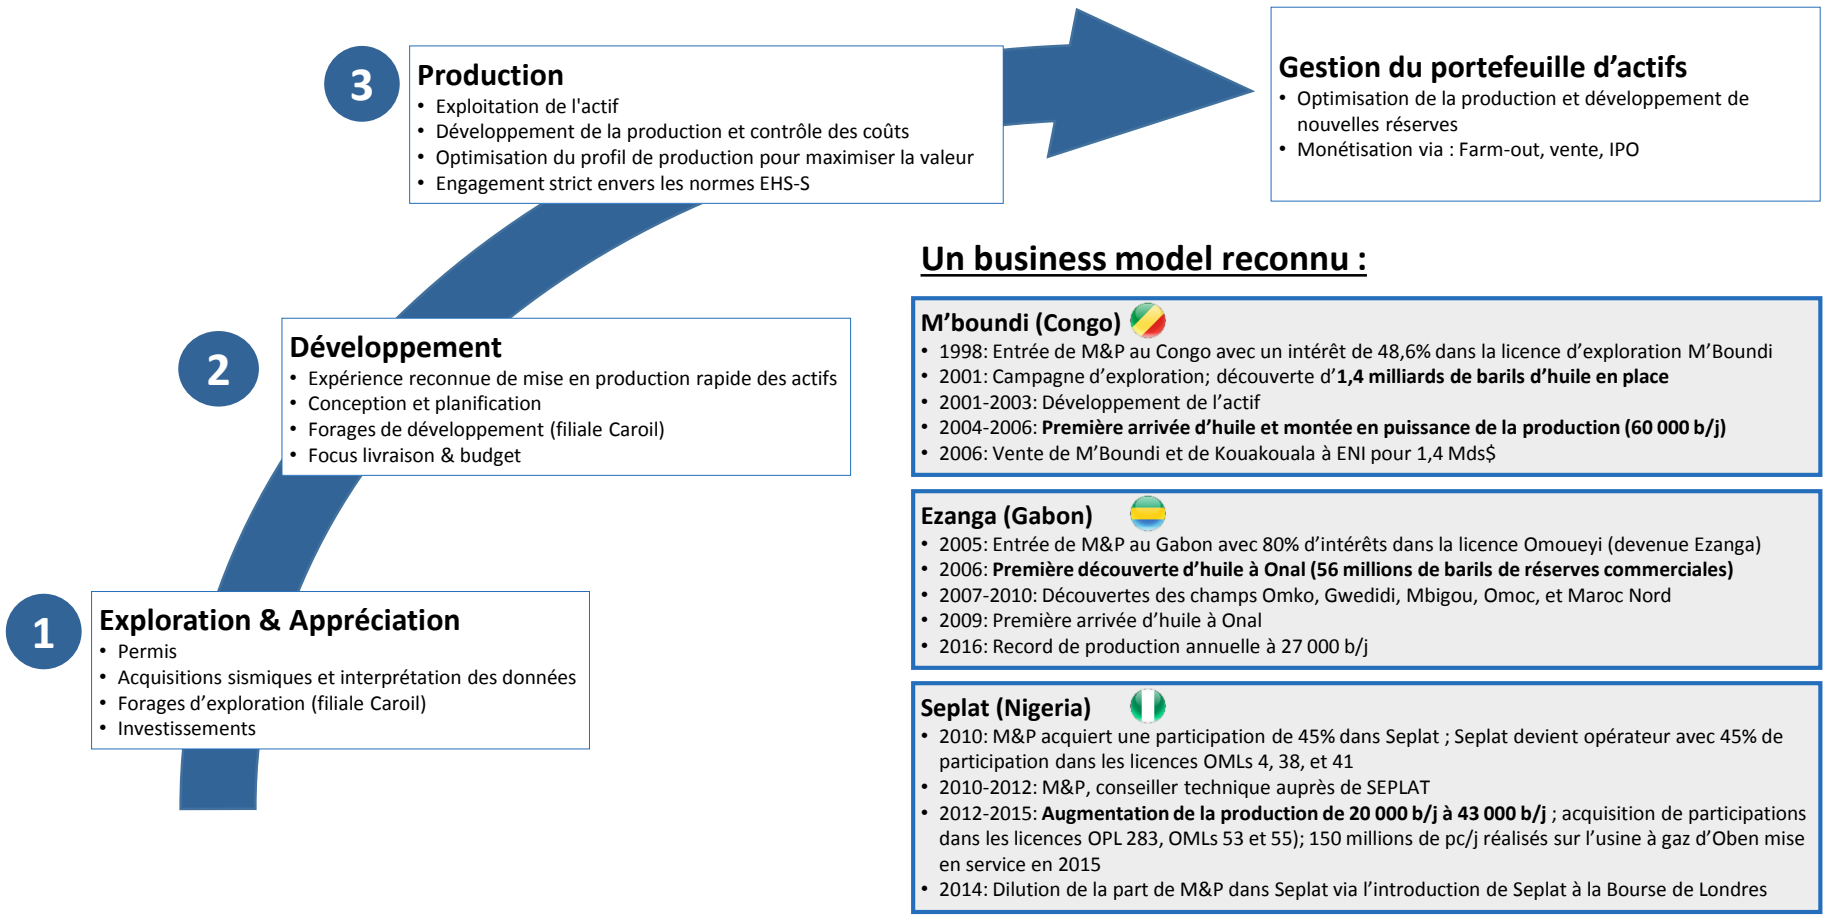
3

**Production**
• Exploitation de l'actif
• Développement de la production et contrôle des coûts
• Optimisation du profil de production pour maximiser la valeur
• Engagement strict envers les normes EHS-S

**Gestion du portefeuille d'actifs**
• Optimisation de la production et développement de nouvelles réserves
• Monétisation via : Farm-out, vente, IPO

2

**Développement**
• Expérience reconnue de mise en production rapide des actifs
• Conception et planification
• Forages de développement (filiale Caroil)
• Focus livraison & budget

1

**Exploration & Appréciation**
• Permis
• Acquisitions sismiques et interprétation des données
• Forages d'exploration (filiale Caroil)
• Investissements

**Un business model reconnu :**

**M'boundi (Congo)**
• 1998: Entrée de M&P au Congo avec un intérêt de 48,6% dans la licence d'exploration M'Boundi
• 2001: Campagne d'exploration; découverte d'**1,4 milliards de barils d'huile en place**
• 2001-2003: Développement de l'actif
• 2004-2006: **Première arrivée d'huile et montée en puissance de la production (60 000 b/j)**
• 2006: Vente de M'Boundi et de Kouakouala à ENI pour 1,4 Mds$

**Ezanga (Gabon)**
• 2005: Entrée de M&P au Gabon avec 80% d'intérêts dans la licence Omoueyi (devenue Ezanga)
• 2006: **Première découverte d'huile à Onal (56 millions de barils de réserves commerciales)**
• 2007-2010: Découvertes des champs Omko, Gwedidi, Mbigou, Omoc, et Maroc Nord
• 2009: Première arrivée d'huile à Onal
• 2016: Record de production annuelle à 27 000 b/j

**Seplat (Nigeria)**
• 2010: M&P acquiert une participation de 45% dans Seplat ; Seplat devient opérateur avec 45% de participation dans les licences OMLs 4, 38, et 41
• 2010-2012: M&P, conseiller technique auprès de SEPLAT
• 2012-2015: **Augmentation de la production de 20 000 b/j à 43 000 b/j** ; acquisition de participations dans les licences OPL 283, OMLs 53 et 55); 150 millions de pc/j réalisés sur l'usine à gaz d'Oben mise en service en 2015
• 2014: Dilution de la part de M&P dans Seplat via l'introduction de Seplat à la Bourse de Londres